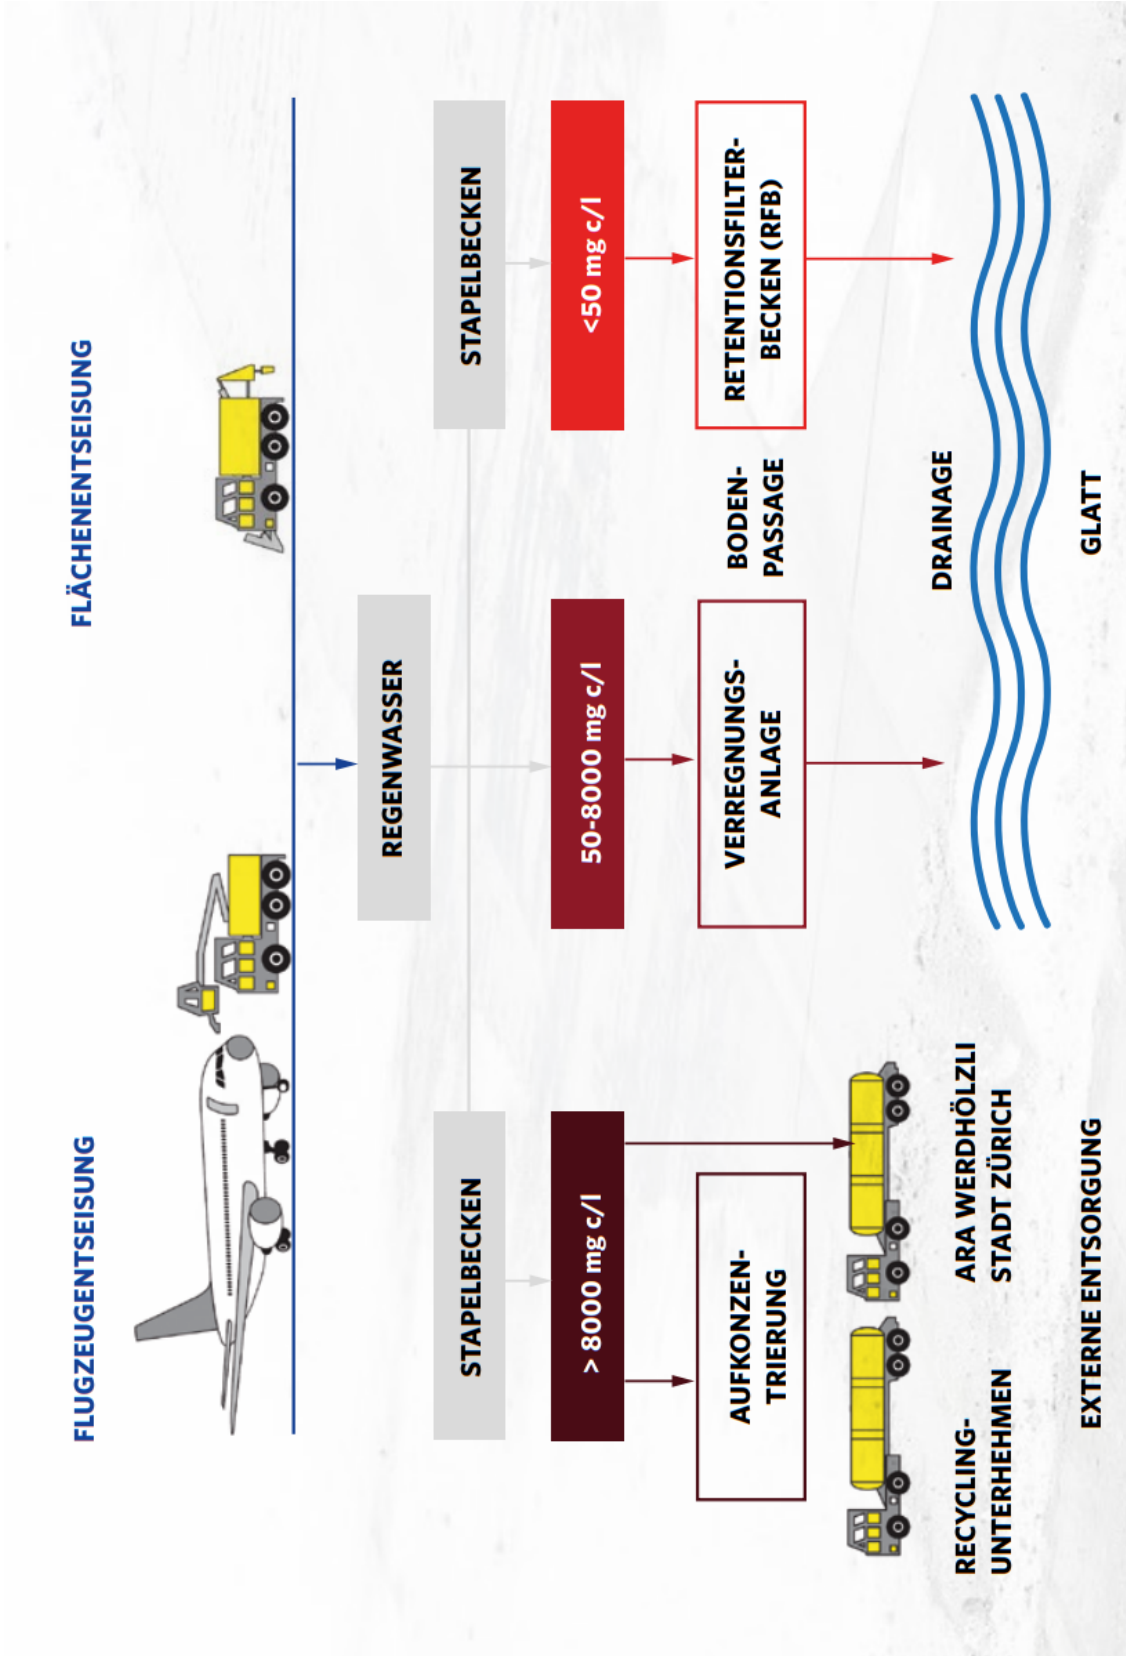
FLUGZEUGENTSEISUNG

FLÄCHENENTSEISUNG

REGENWASSER

STAPELBECKEN

STAPELBECKEN

> 8000 mg c/l

50-8000 mg c/l

<50 mg c/l

AUFKONZENTRIERUNG

VERREGNUNGSANLAGE

BODENPASSAGE

RETENTIONSFILTERBECKEN (RFB)

RECYCLING-UNTERHEHMEN

ARA WERDHÖLZLI STADT ZÜRICH

EXTERNE ENTSORGUNG

DRAINAGE

GLATT